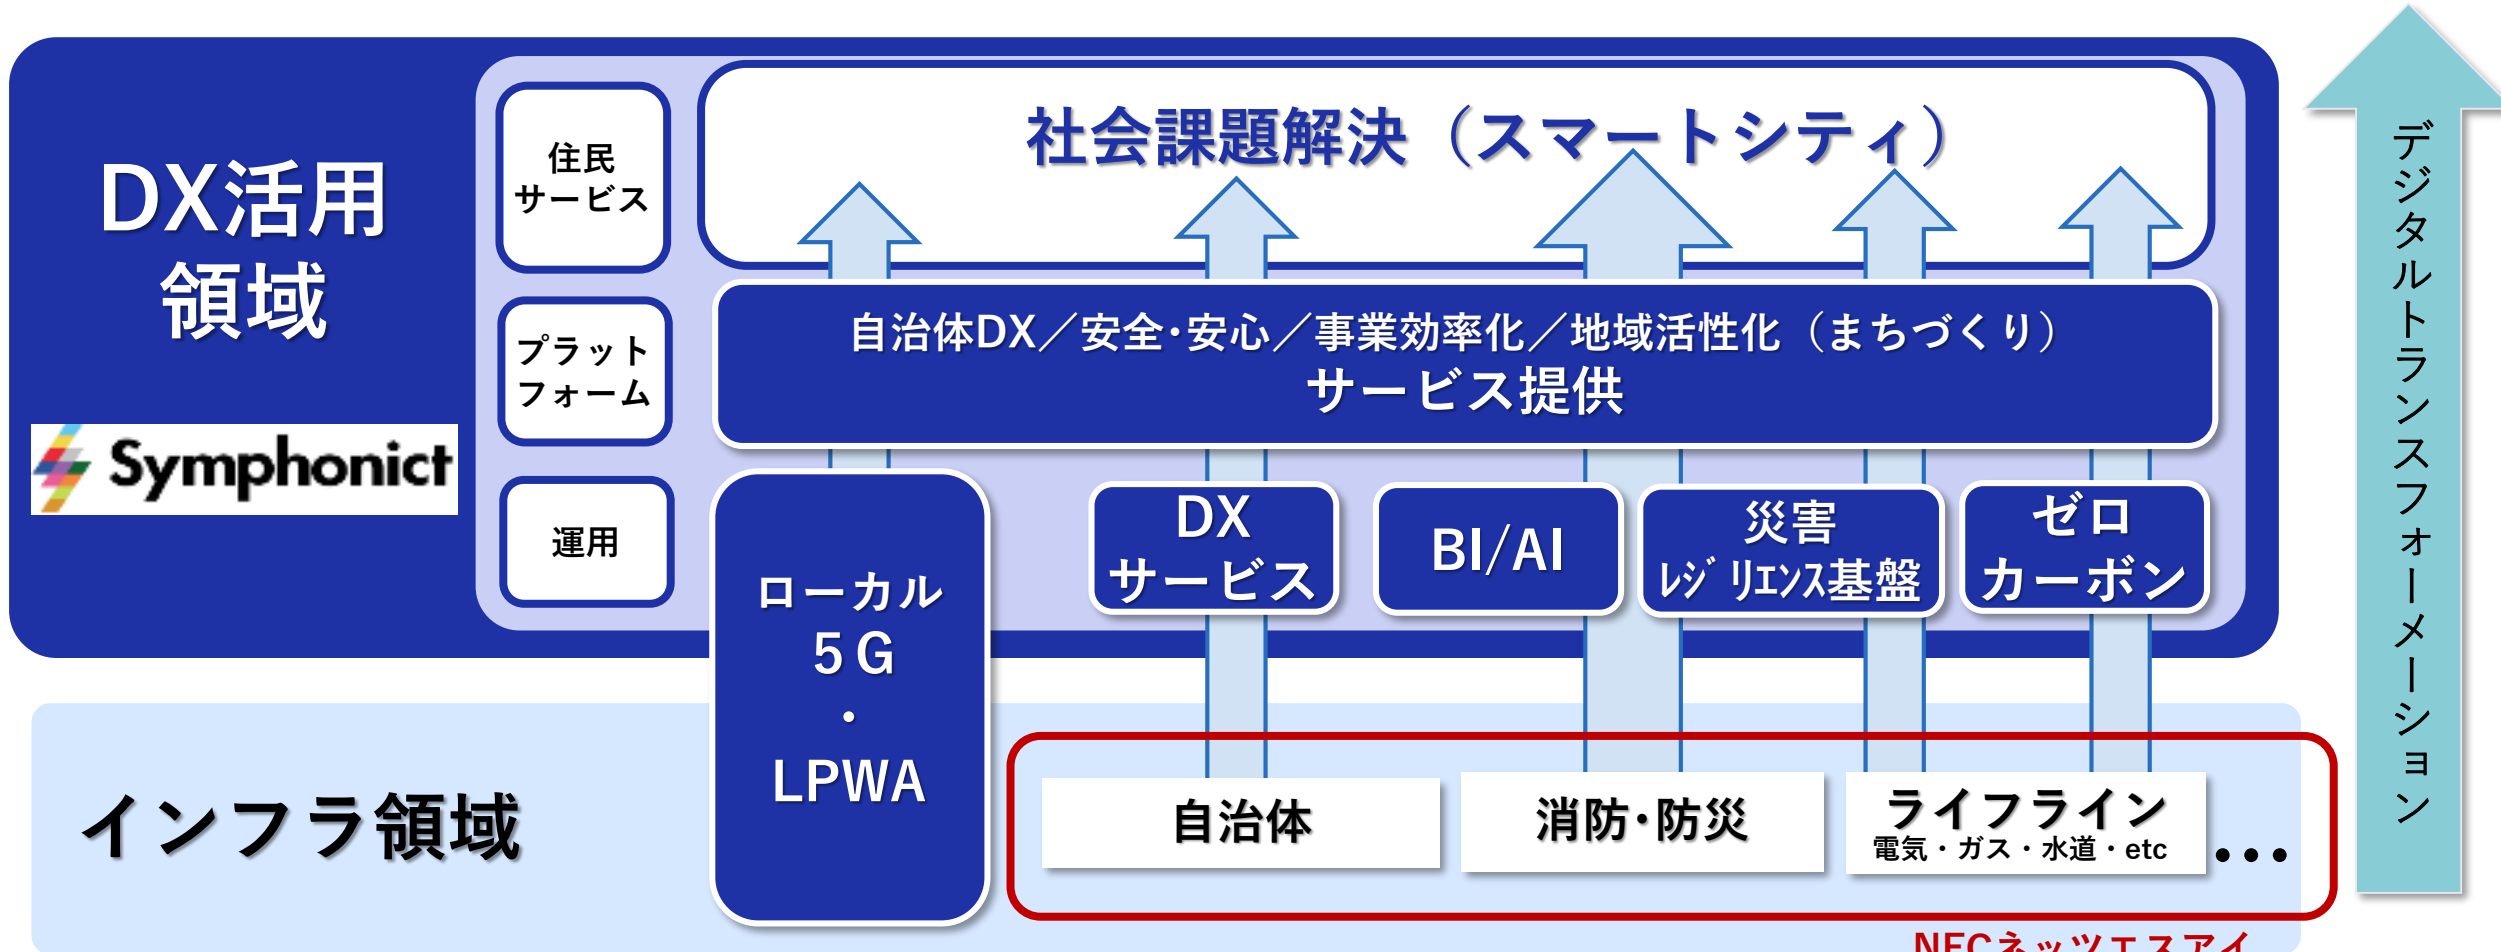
DX活用領域

Symphonict

住民サービス

プラットフォーム

運用

社会課題解決（スマートシティ）

自治体DX／安全･安心／事業効率化／地域活性化（まちづくり）
サービス提供

ローカル
5G
・
LPWA

DXサービス

BI/AI

災害レジリエンス基盤

ゼロカーボン

インフラ領域

自治体

消防･防災

ライフライン
電気・ガス・水道・etc

…

デジタルトランスフォーメーション

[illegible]